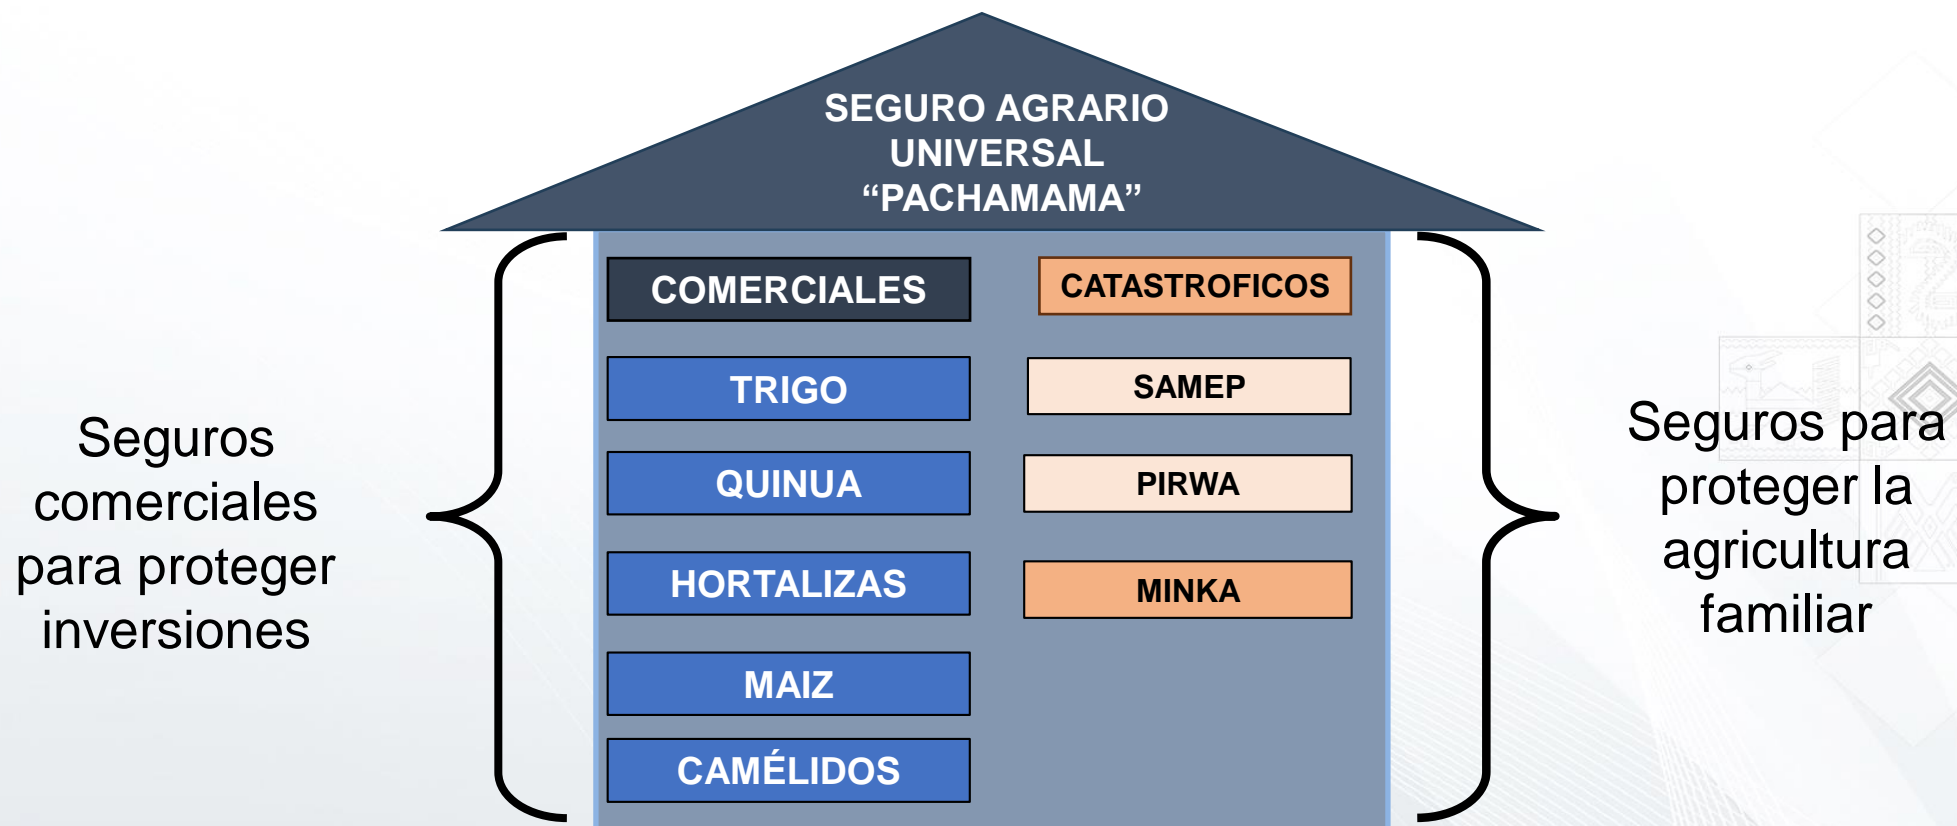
SEGURO AGRARIO UNIVERSAL “PACHAMAMA”

Seguros comerciales para proteger inversiones

COMERCIALES

TRIGO

QUINUA

HORTALIZAS

MAIZ

CAMÉLIDOS

CATASTROFICOS

SAMEP

PIRWA

MINKA

Seguros para proteger la agricultura familiar